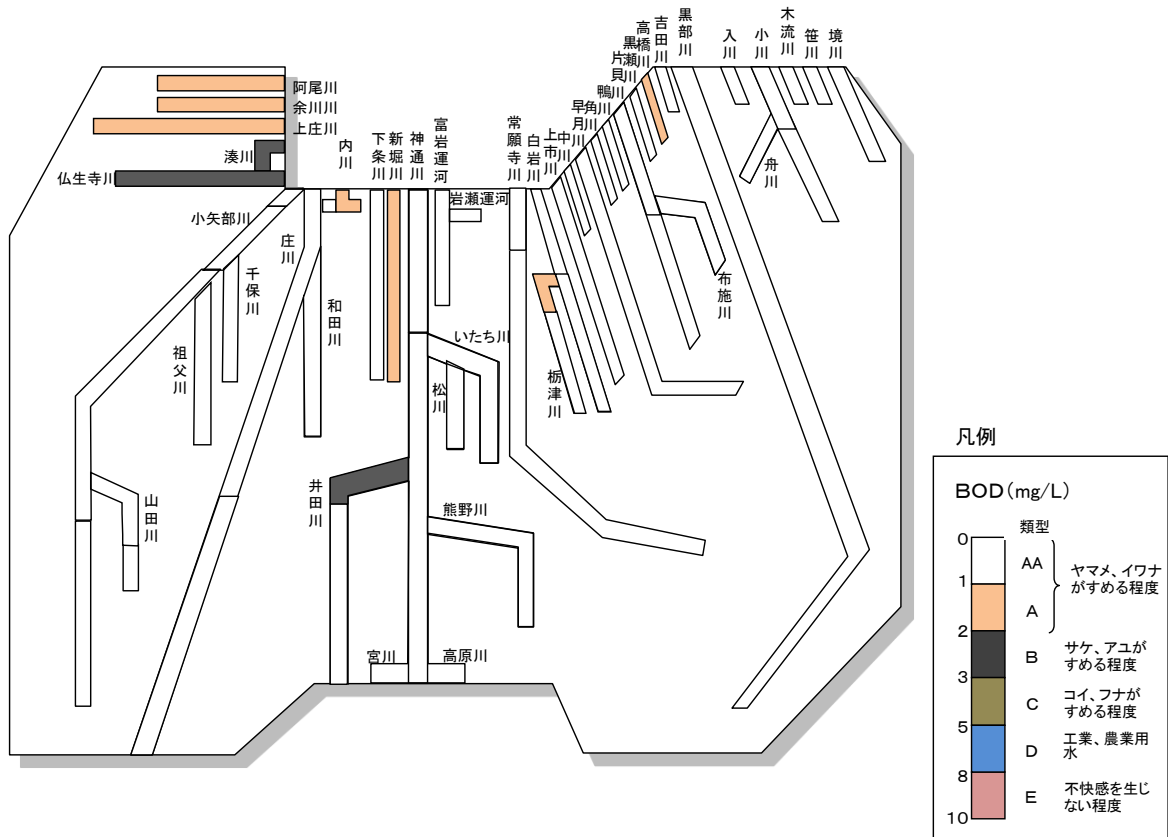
阿尾川
余川川
上庄川
湊川
仏生寺川
小矢部川
庄川
千保川
祖父川
山田川
内川
和田川
下条川
新堀川
神通川
富岩運河
岩瀬運河
いたち川
松川
井田川
熊野川
宮川
高原川
常願寺川
白岩川
上市川
中川
早月川
角川
鴨川
片貝川
黒瀬川
高橋川
吉田川
黒部川
入川
小川
木流川
笹川
境川
舟川
布施川
栃津川

凡例
BOD(mg/L)
類型
0
AA
1
A
ヤマメ、イワナがすめる程度
2
B
サケ、アユがすめる程度
3
C
コイ、フナがすめる程度
5
D
工業、農業用水
8
E
不快感を生じない程度
10